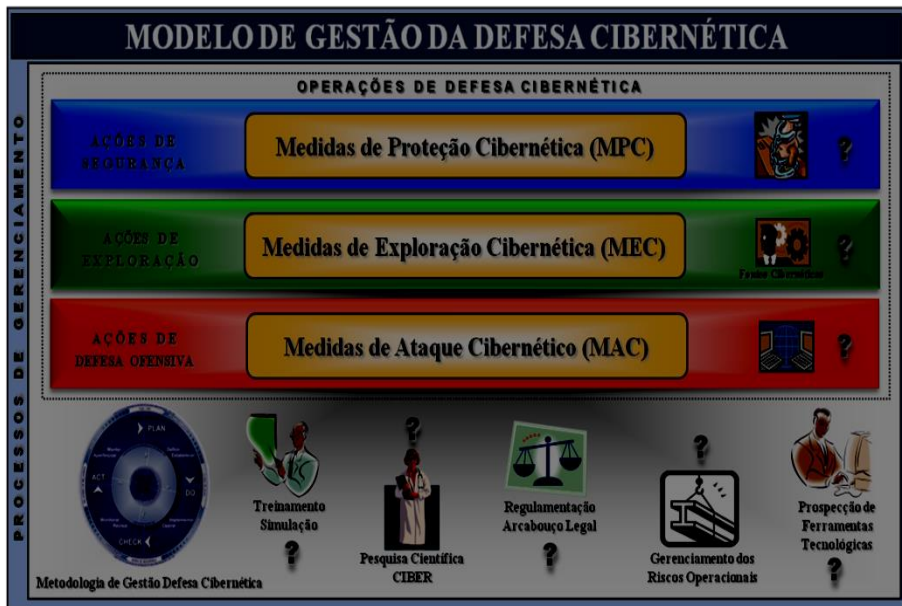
MODELO DE GESTÃO DA DEFESA CIBERNÉTICA

PROCESSOS DE GERENCIAMENTO

OPERAÇÕES DE DEFESA CIBERNÉTICA

AÇÕES DE SEGURANÇA

Medidas de Proteção Cibernética (MPC)

?

AÇÕES DE EXPLORAÇÃO

Medidas de Exploração Cibernética (MEC)

Fontes Cibernéticas

?

AÇÕES DE DEFESA OFENSIVA

Medidas de Ataque Cibernético (MAC)

?

PLAN

DO

CHECK

ACT

Metodologia de Gestão Defesa Cibernética

Treinamento Simulação

?

?

Pesquisa Científica CIBER

Regulamentação Arcabouço Legal

?

?

Gerenciamento dos Riscos Operacionais

Prospecção de Ferramentas Tecnológicas

?